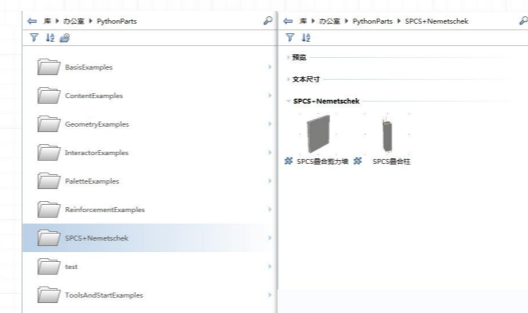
库 ▸ 办公室 ▸ PythonParts

BasisExamples

ContentExamples

GeometryExamples

InteractorExamples

PaletteExamples

ReinforcementExamples

SPCS+Nemetschek

test

ToolsAndStartExamples

库 ▸ 办公室 ▸ PythonParts ▸ SPCS+Nemetschek

预设

文本尺寸

SPCS+Nemetschek

SPCS叠合剪力墙

SPCS叠合柱